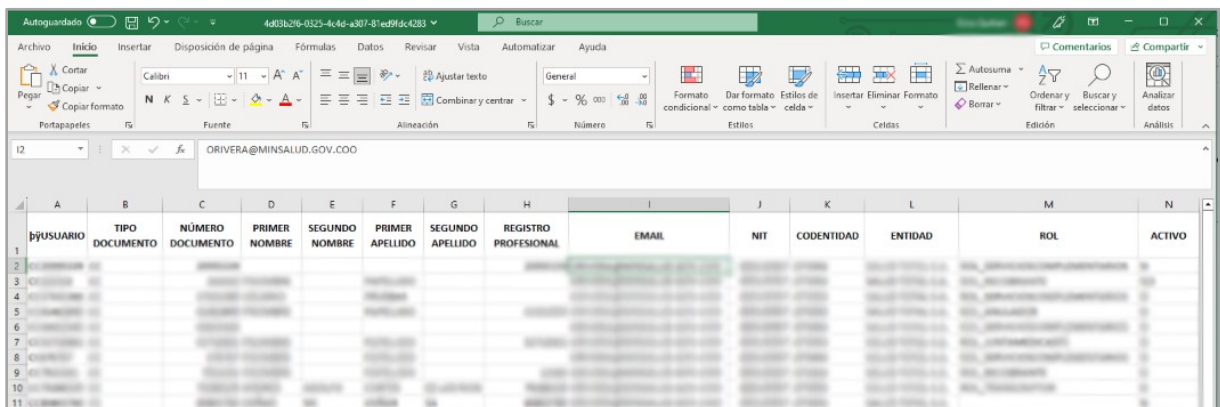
Autoguardado 4d03b2f6-0325-4c4d-a307-81ed9fdc4283 Buscar

Archivo Inicio Insertar Disposición de página Fórmulas Datos Revisar Vista Automatizar Ayuda Comentarios Compartir

Cortar Copiar Pegar Copiar formato Portapapeles Calibri 11 N K S Fuente Ajustar texto Combinar y centrar Alineación General $ % 000 Número Formato condicional Dar formato como tabla Estilos de celda Estilos Insertar Eliminar Formato Celdas Autosuma Rellenar Borrar Ordenar y filtrar Buscar y seleccionar Edición Analizar datos Análisis

I2 fx ORIVERA@MINSALUD.GOV.COO

| | A | B | C | D | E | F | G | H | I | J | K | L | M | N |
|---|---|---|---|---|---|---|---|---|---|---|---|---|---|---|
| 1 | þÿUSUARIO | TIPO DOCUMENTO | NÚMERO DOCUMENTO | PRIMER NOMBRE | SEGUNDO NOMBRE | PRIMER APELLIDO | SEGUNDO APELLIDO | REGISTRO PROFESIONAL | EMAIL | NIT | CODENTIDAD | ENTIDAD | ROL | ACTIVO |
| 2 | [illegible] | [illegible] | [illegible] | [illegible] | | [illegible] | | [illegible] | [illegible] | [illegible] | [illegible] | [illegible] | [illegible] | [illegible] |
| 3 | | | | | | | | | | | | | | |
| 4 | | | | | | | | | | | | | | |
| 5 | | | | | | | | | | | | | | |
| 6 | | | | | | | | | | | | | | |
| 7 | | | | | | | | | | | | | | |
| 8 | | | | | | | | | | | | | | |
| 9 | | | | | | | | | | | | | | |
| 10 | | | | | | | | | | | | | | |
| 11 | | | | | | | | | | | | | | |